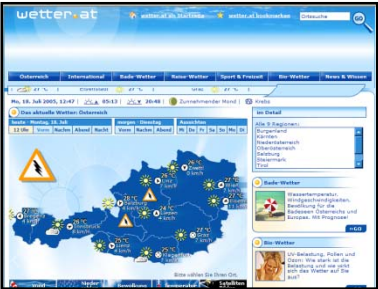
wetter.at

wetter.at als Startseite | wetter.at bookmarken | Ortsuche | GO

Österreich | International | Bade-Wetter | Reise-Wetter | Sport & Freizeit | Bio-Wetter | News & Wissen

Mo, 18. Juli 2005, 12:47 | 05:13 | 20:48 | Zunehmender Mond | Krebs

Das aktuelle Wetter: Österreich

heute - Montag, 18. Juli | morgen - Dienstag | Aussichten

12 Uhr | Vorm | Nachm | Abend | Nacht | Vorm | Nachm | Abend | Mi | Do | Fr | Sa | So | Mo | Di

Bitte wählen Sie Ihren Ort.

Im Detail

Alle 9 Regionen:
Burgenland
Kärnten
Niederösterreich
Oberösterreich
Salzburg
Steiermark
Tirol

Bade-Wetter

Wassertemperatur, Windgeschwindigkeit, Bewölkung für die Badeseen Österreichs und Europas. Mit Prognose!

>>GO

Bio-Wetter

UV-Belastung, Pollen und Ozon: Wie stark ist die Belastung und wie wirkt sich das Wetter auf Sie aus?

>>GO